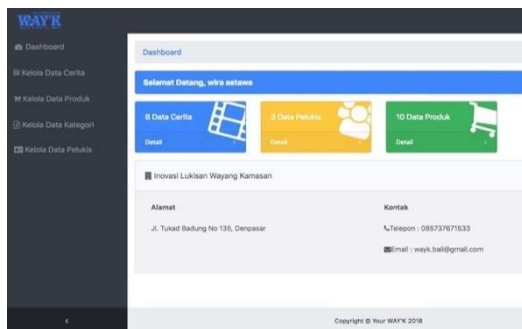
WAY'K

Dashboard
Kelola Data Cerita
Kelola Data Produk
Kelola Data Kategori
Kelola Data Pelukis

Dashboard

Selamat Datang, wira astawa

8 Data Cerita
Detail

3 Data Pelukis
Detail

10 Data Produk
Detail

Inovasi Lukisan Wayang Kamasan

Alamat
Jl. Tukad Badung No 135, Denpasar

Kontak
Telepon : 085737671633
Email : wayk.bali@gmail.com

Copyright © Your WAY'K 2018